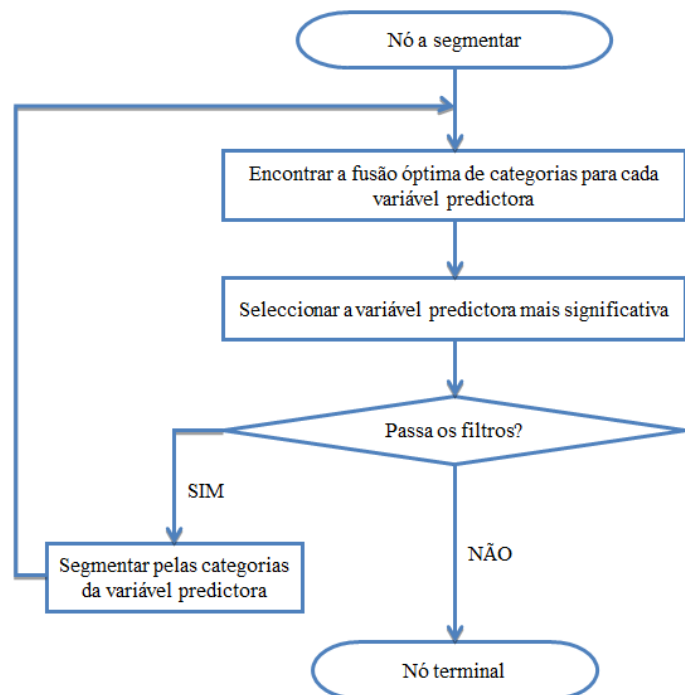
Nó a segmentar

Encontrar a fusão óptima de categorias para cada variável predictora

Seleccionar a variável predictora mais significativa

Passa os filtros?

SIM

Segmentar pelas categorias da variável predictora

NÃO

Nó terminal